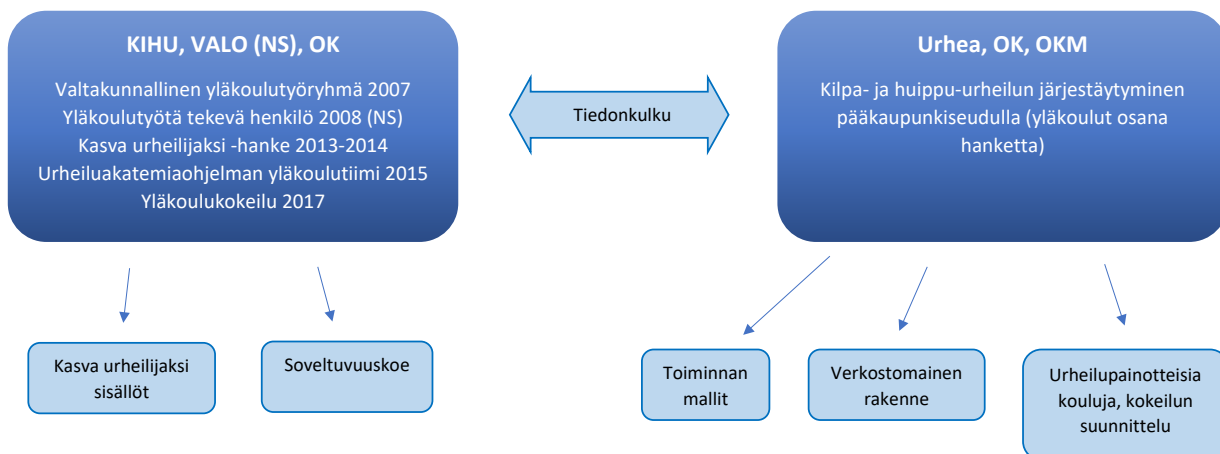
KIHU, VALO (NS), OK

Valtakunnallinen yläkoulutyöryhmä 2007
Yläkoulutyötä tekevä henkilö 2008 (NS)
Kasva urheilijaksi -hanke 2013-2014
Urheiluakatemiaohjelman yläkoulutiimi 2015
Yläkoulukokeilu 2017

Tiedonkulku

Urhea, OK, OKM

Kilpa- ja huippu-urheilun järjestäytyminen pääkaupunkiseudulla (yläkoulut osana hanketta)

Kasva urheilijaksi sisällöt

Soveltuvuuskoe

Toiminnan mallit

Verkostomainen rakenne

Urheilupainotteisia kouluja, kokeilun suunnittelu